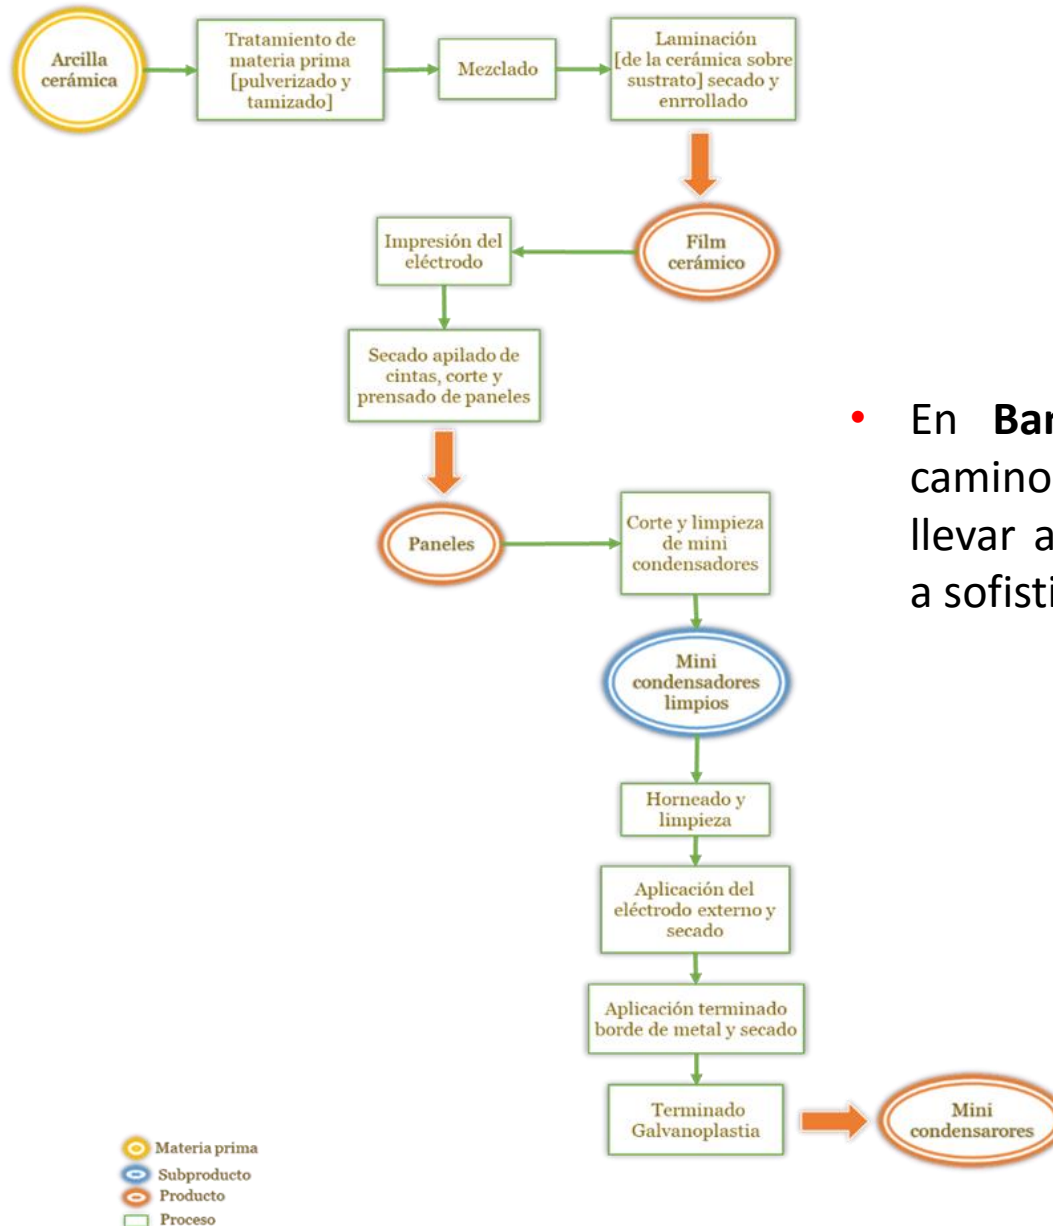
Arcilla cerámica

Tratamiento de materia prima [pulverizado y tamizado]

Mezclado

Laminación [de la cerámica sobre sustrato] secado y enrrollado

Film cerámico

Impresión del eléctrodo

Secado apilado de cintas, corte y prensado de paneles

Paneles

Corte y limpieza de mini condensadores

Mini condensadores limpios

Horneado y limpieza

Aplicación del eléctrodo externo y secado

Aplicación terminado borde de metal y secado

Terminado Galvanoplastia

Mini condensarores

Materia prima
Subproducto
Producto
Proceso

• En **Bar**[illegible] camino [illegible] llevar a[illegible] a sofisti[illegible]